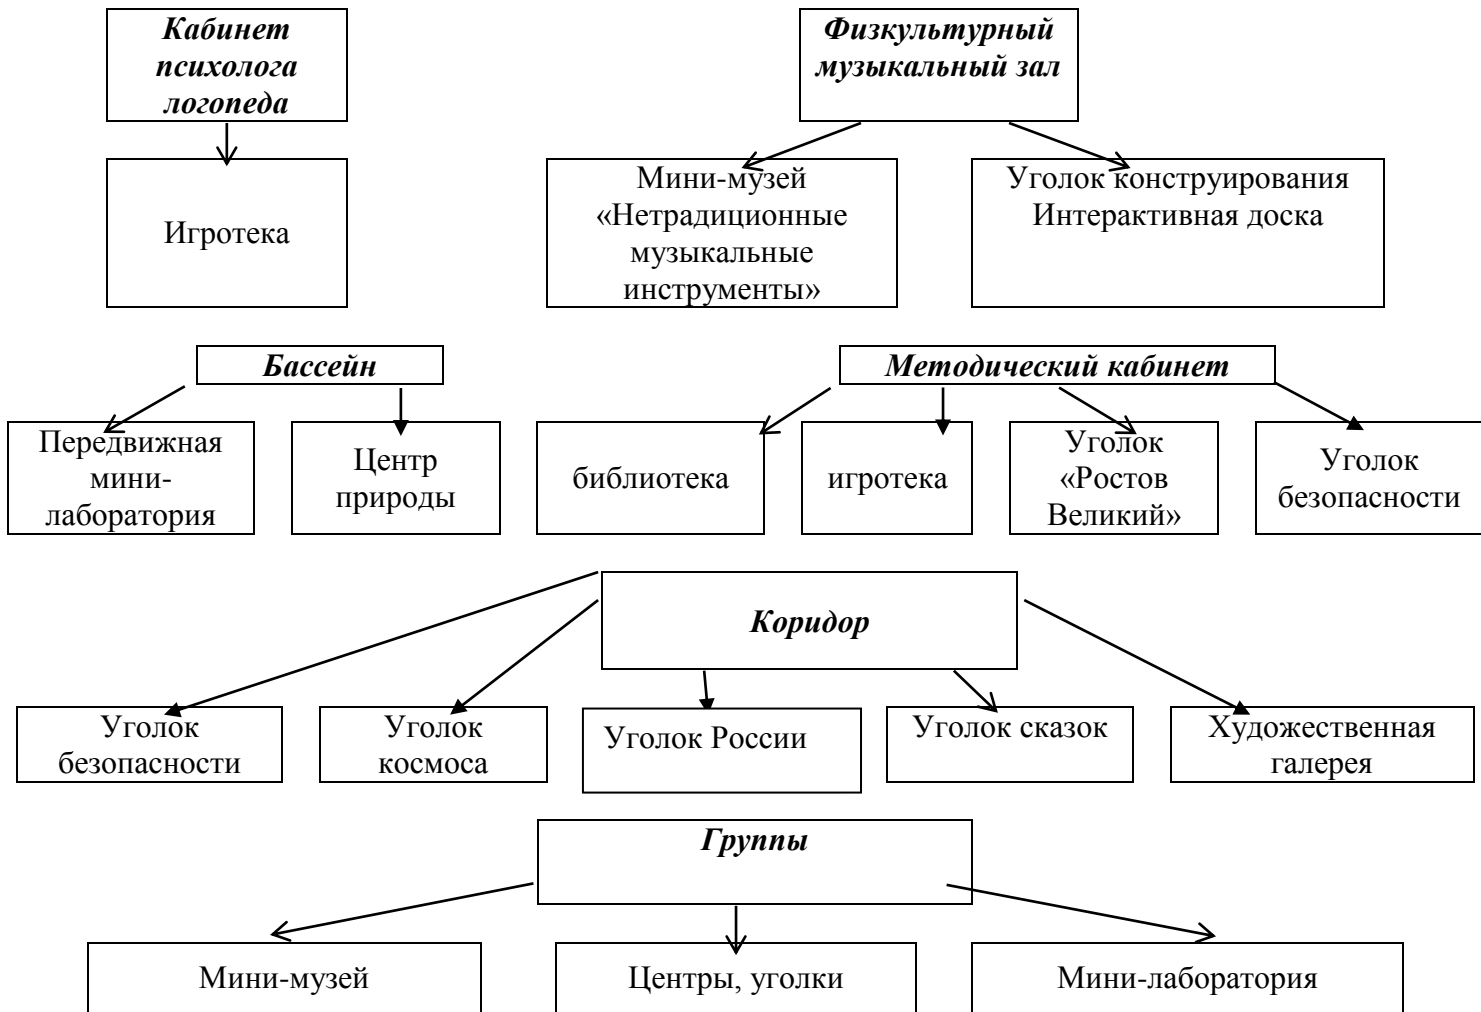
Кабинет психолога логопеда

Игротека

Физкультурный музыкальный зал

Мини-музей «Нетрадиционные музыкальные инструменты»

Уголок конструирования Интерактивная доска

Бассейн

Передвижная мини-лаборатория

Центр природы

Методический кабинет

библиотека

игротека

Уголок «Ростов Великий»

Уголок безопасности

Коридор

Уголок безопасности

Уголок космоса

Уголок России

Уголок сказок

Художественная галерея

Группы

Мини-музей

Центры, уголки

Мини-лаборатория